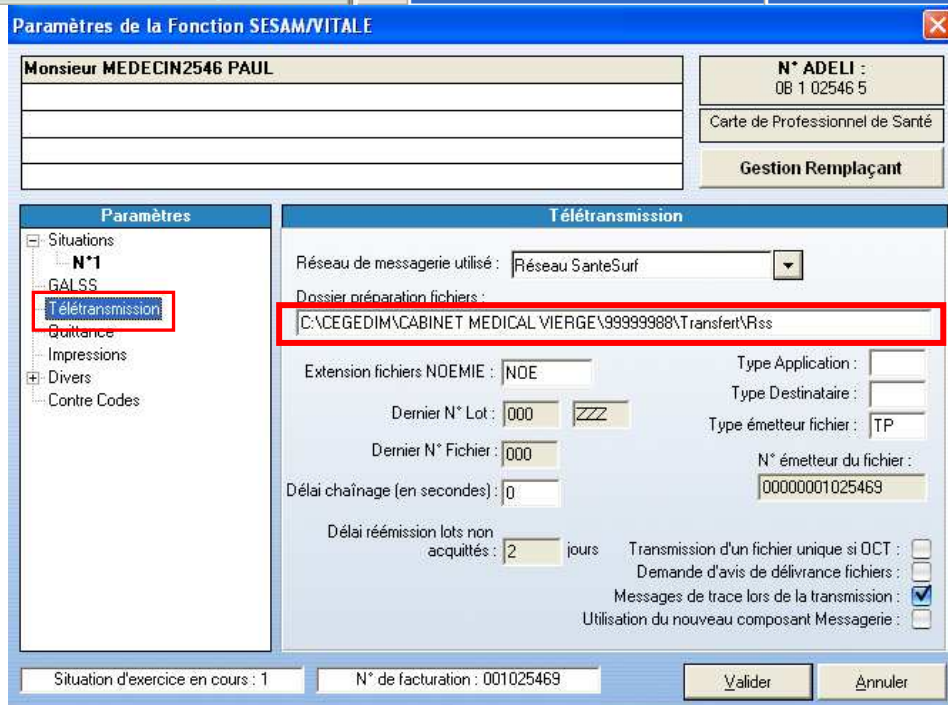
Paramètres de la Fonction SESAM/VITALE

Monsieur MEDECIN2546 PAUL

N° ADELI :
0B 1 02546 5

Carte de Professionnel de Santé

Gestion Remplaçant

Paramètres

Situations
N°1
GALSS
Télétransmission
Quittance
Impressions
Divers
Contre Codes

Télétransmission

Réseau de messagerie utilisé : Réseau SanteSurf

Dossier préparation fichiers :
C:\CEGEDIM\CABINET MEDICAL VIERGE\99999988\Transfert\Rss

Extension fichiers NOEMIE : NOE

Type Application :

Type Destinataire :

Dernier N° Lot : 000 ZZZ

Type émetteur fichier : TP

Dernier N° Fichier : 000

N° émetteur du fichier :
00000001025469

Délai chaînage (en secondes) : 0

Délai réémission lots non acquittés : 2 jours

Transmission d'un fichier unique si OCT :
Demande d'avis de délivrance fichiers :
Messages de trace lors de la transmission :
Utilisation du nouveau composant Messagerie :

Situation d'exercice en cours : 1

N° de facturation : 001025469

Valider

Annuler